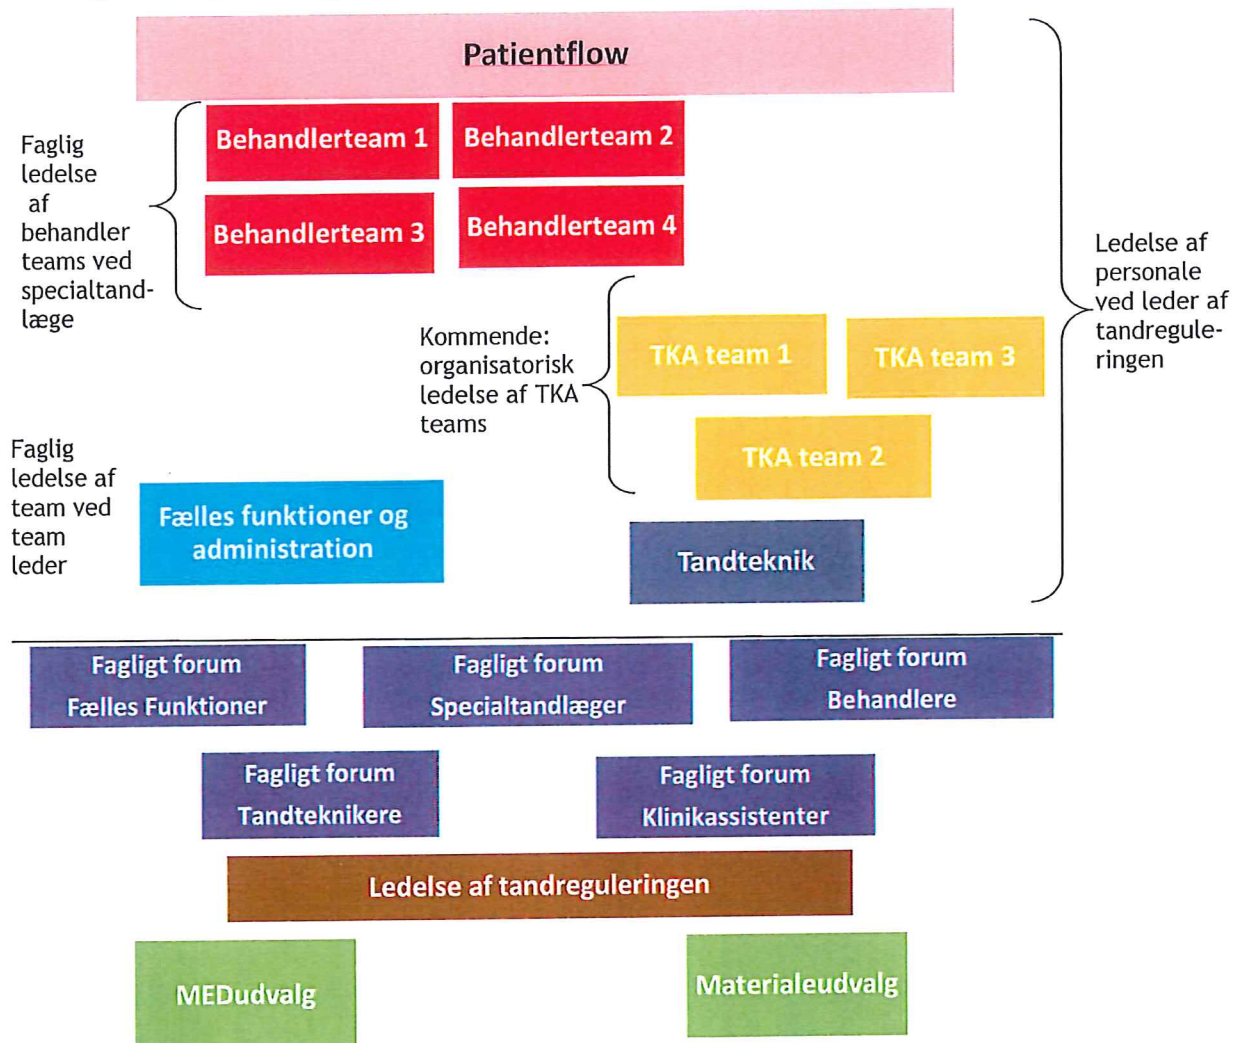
Patientflow

Faglig ledelse af behandler teams ved specialtandlæge

Behandlerteam 1

Behandlerteam 2

Behandlerteam 3

Behandlerteam 4

Ledelse af personale ved leder af tandreguleringen

Kommende: organisatorisk ledelse af TKA teams

TKA team 1

TKA team 3

TKA team 2

Faglig ledelse af team ved team leder

Fælles funktioner og administration

Tandteknik

Fagligt forum Fælles Funktioner

Fagligt forum Specialtandlæger

Fagligt forum Behandlere

Fagligt forum Tandteknikere

Fagligt forum Klinikassistenter

Ledelse af tandreguleringen

MEDudvalg

Materialeudvalg